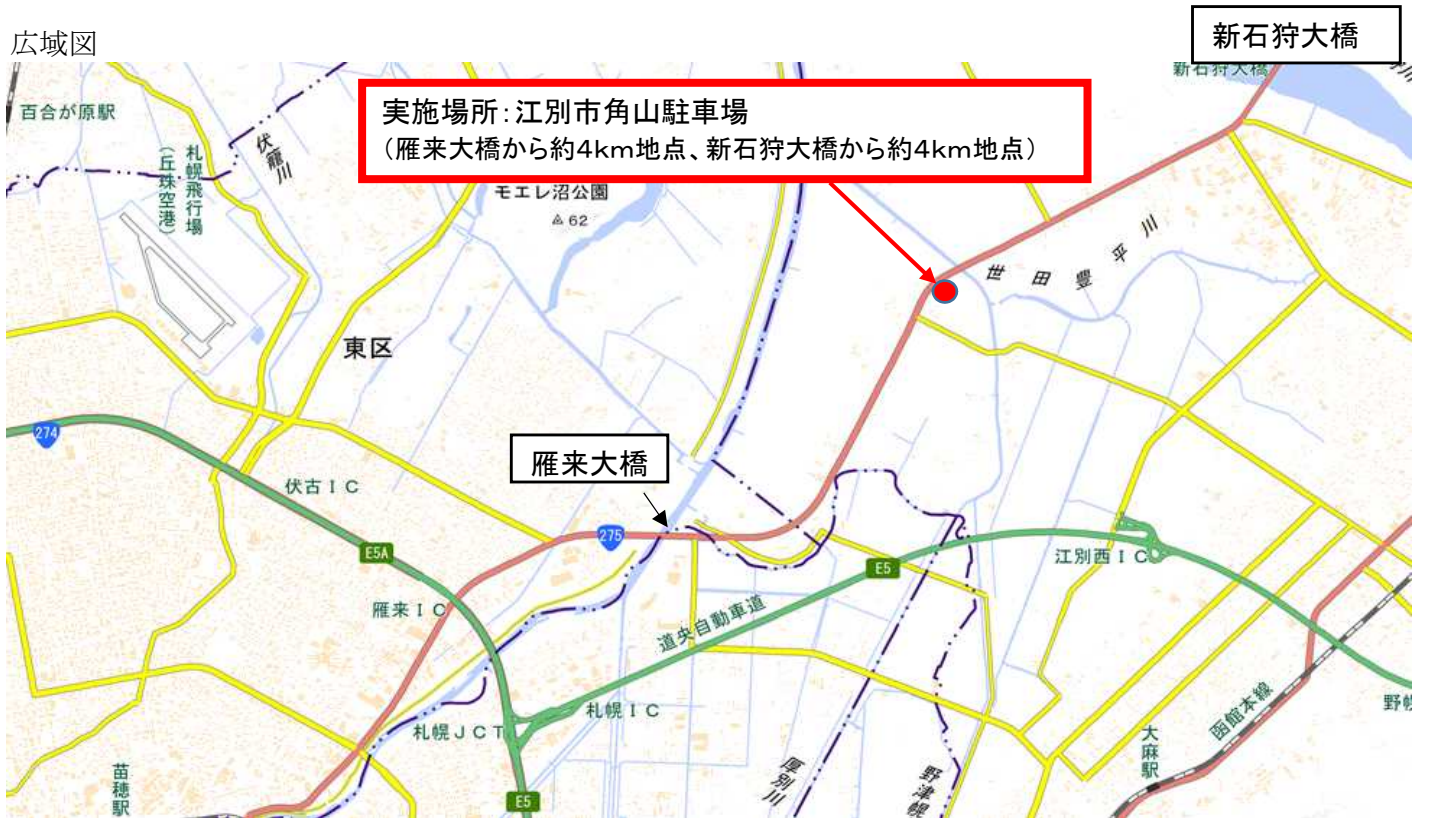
広域図

新石狩大橋

新石狩大橋

百合が原駅

実施場所:江別市角山駐車場
(雁来大橋から約4km地点、新石狩大橋から約4km地点)

伏籠川

札幌飛行場
(丘珠空港)

モエレ沼公園
△62

世田豊平川

東区

274

雁来大橋

伏古IC

275

E5A

E5

江別西IC

雁来IC

道央自動車道

札幌IC

札幌JCT

E5

苗穂駅

厚別川

野津幌

大麻駅

函館本線

野幌